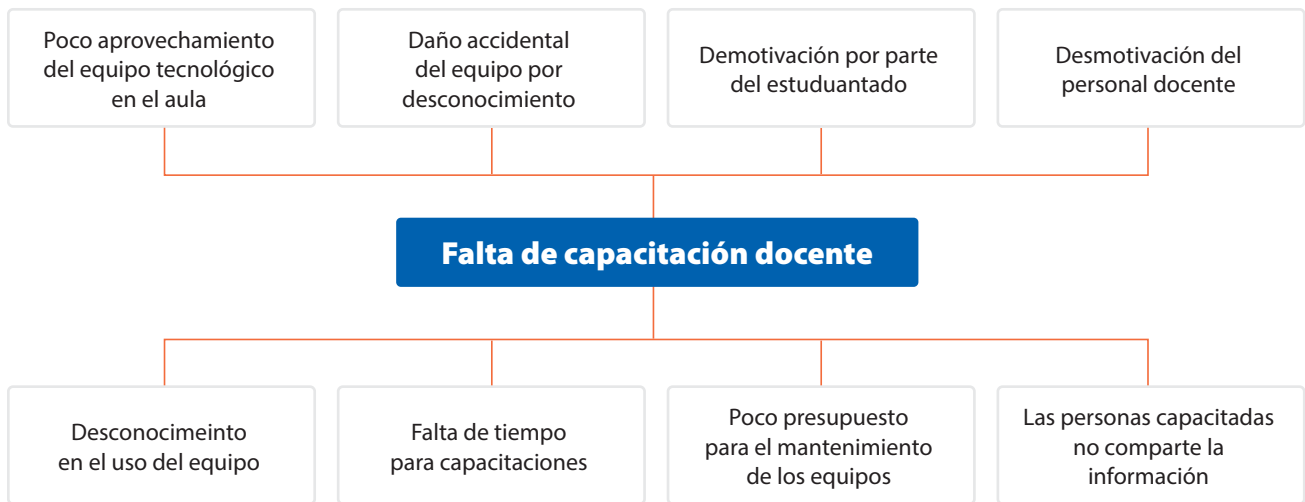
Poco aprovechamiento del equipo tecnológico en el aula

Daño accidental del equipo por desconocimiento

Demotivación por parte del estuduantado

Desmotivación del personal docente

Falta de capacitación docente

Desconocimeinto en el uso del equipo

Falta de tiempo para capacitaciones

Poco presupuesto para el mantenimiento de los equipos

Las personas capacitadas no comparte la información